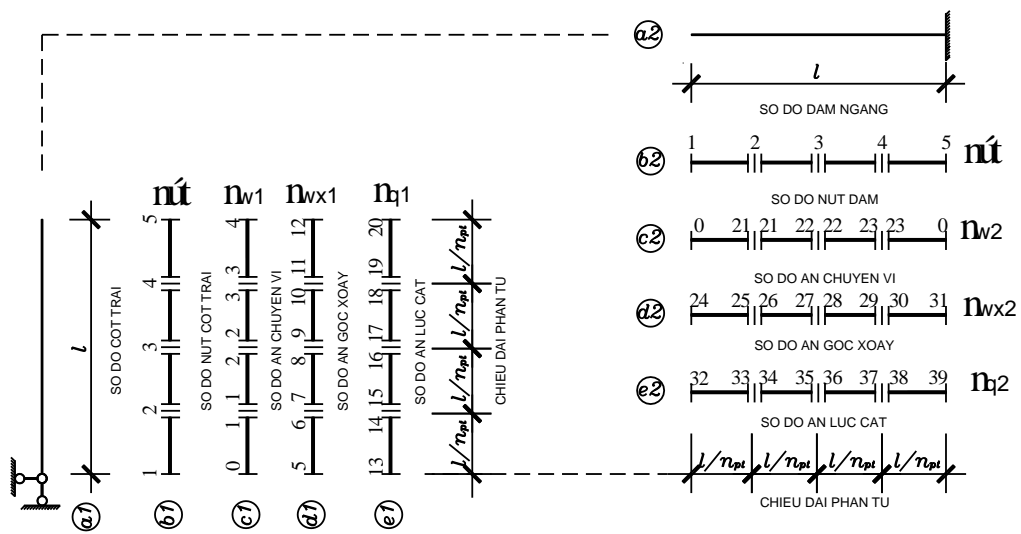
a2

$l$

SO DO DAM NGANG

b2 1 2 3 4 5 nút

SO DO NUT DAM

c2 0 21 21 22 22 23 23 0 $n_{w2}$

SO DO AN CHUYEN VI

d2 24 25 26 27 28 29 30 31 $n_{wx2}$

SO DO AN GOC XOAY

e2 32 33 34 35 36 37 38 39 $n_{q2}$

SO DO AN LUC CAT

$l/n_{pt}$ $l/n_{pt}$ $l/n_{pt}$ $l/n_{pt}$

CHIEU DAI PHAN TU

nút $n_{w1}$ $n_{wx1}$ $n_{q1}$

$l$

SO DO COT TRAI

5 4 3 2 1

SO DO NUT COT TRAI

4 3 3 2 2 1 1 0

SO DO AN CHUYEN VI

12 11 10 9 8 7 6 5

SO DO AN GOC XOAY

20 19 18 17 16 15 14 13

SO DO AN LUC CAT

$l/n_{pt}$ $l/n_{pt}$ $l/n_{pt}$ $l/n_{pt}$

CHIEU DAI PHAN TU

a1 b1 c1 d1 e1